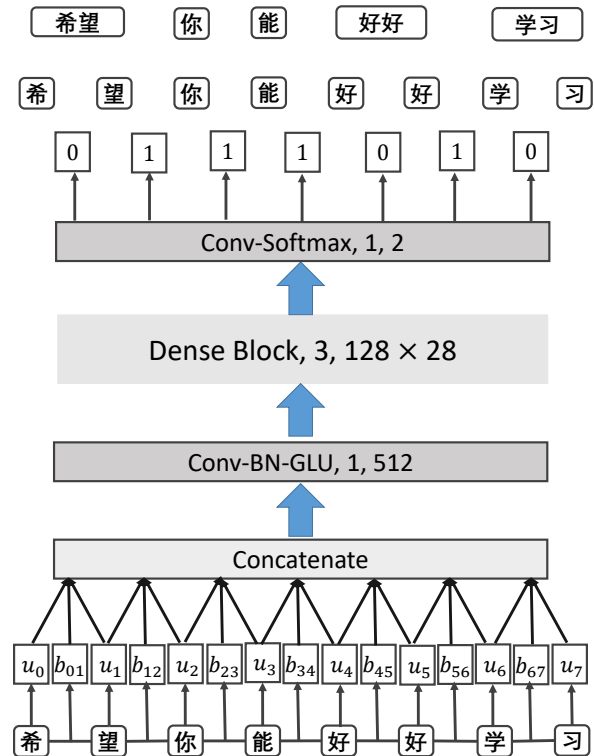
希望 你 能 好好 学习

希 望 你 能 好 好 学 习

0 1 1 1 0 1 0

Conv-Softmax, 1, 2

Dense Block, 3, 128 × 28

Conv-BN-GLU, 1, 512

Concatenate

$u_0$ $b_{01}$ $u_1$ $b_{12}$ $u_2$ $b_{23}$ $u_3$ $b_{34}$ $u_4$ $b_{45}$ $u_5$ $b_{56}$ $u_6$ $b_{67}$ $u_7$

希 望 你 能 好 好 学 习